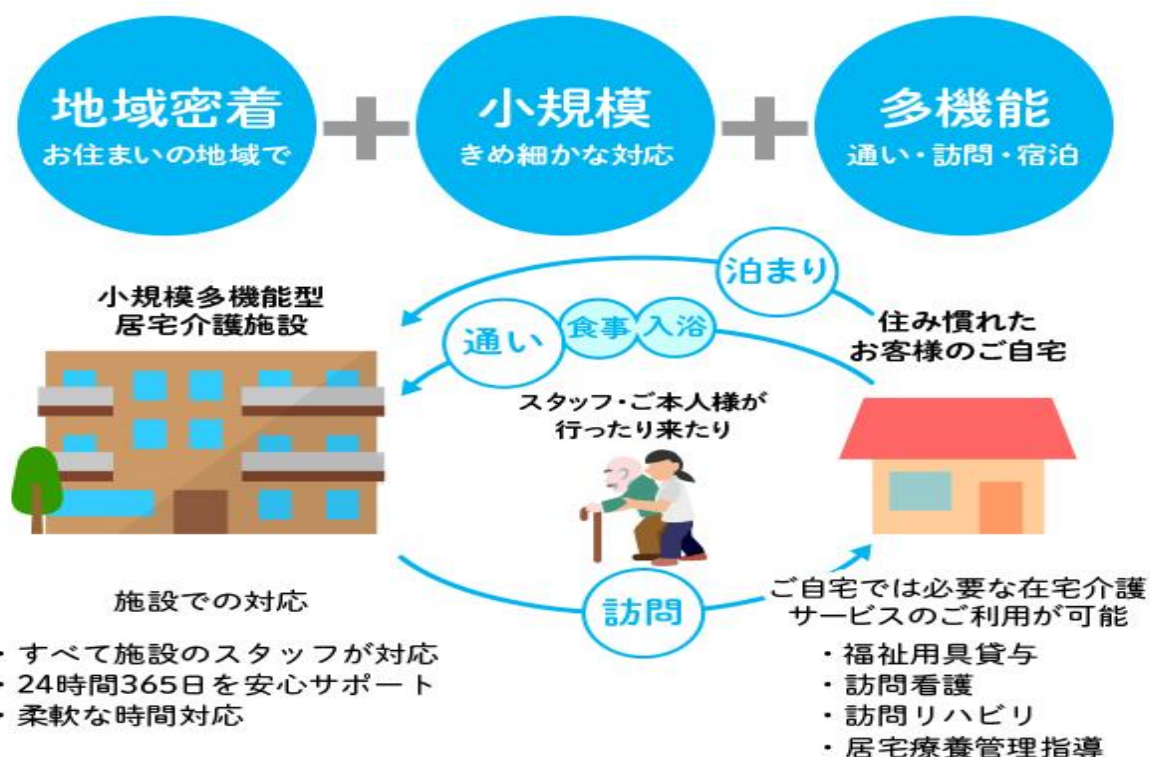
地域密着
お住まいの地域で

小規模
きめ細かな対応

多機能
通い・訪問・宿泊

泊まり

小規模多機能型
居宅介護施設

通い
食事
入浴

住み慣れた
お客様のご自宅

スタッフ・ご本人様が
行ったり来たり

施設での対応

・すべて施設のスタッフが対応
・24時間365日を安心サポート
・柔軟な時間対応

訪問

ご自宅では必要な在宅介護
サービスのご利用が可能

・福祉用具貸与
・訪問看護
・訪問リハビリ
・居宅療養管理指導